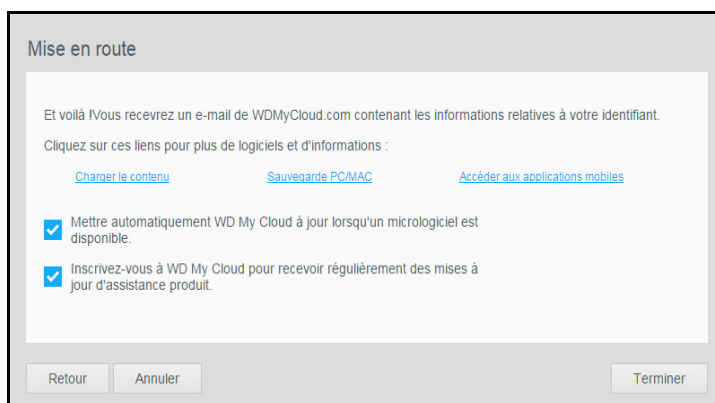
Mise en route

Et voilà !Vous recevrez un e-mail de WDMyCloud.com contenant les informations relatives à votre identifiant.

Cliquez sur ces liens pour plus de logiciels et d'informations :

Charger le contenu

Sauvegarde PC/MAC

Accéder aux applications mobiles

Mettre automatiquement WD My Cloud à jour lorsqu'un micrologiciel est disponible.

Inscrivez-vous à WD My Cloud pour recevoir régulièrement des mises à jour d'assistance produit.

Retour

Annuler

Terminer